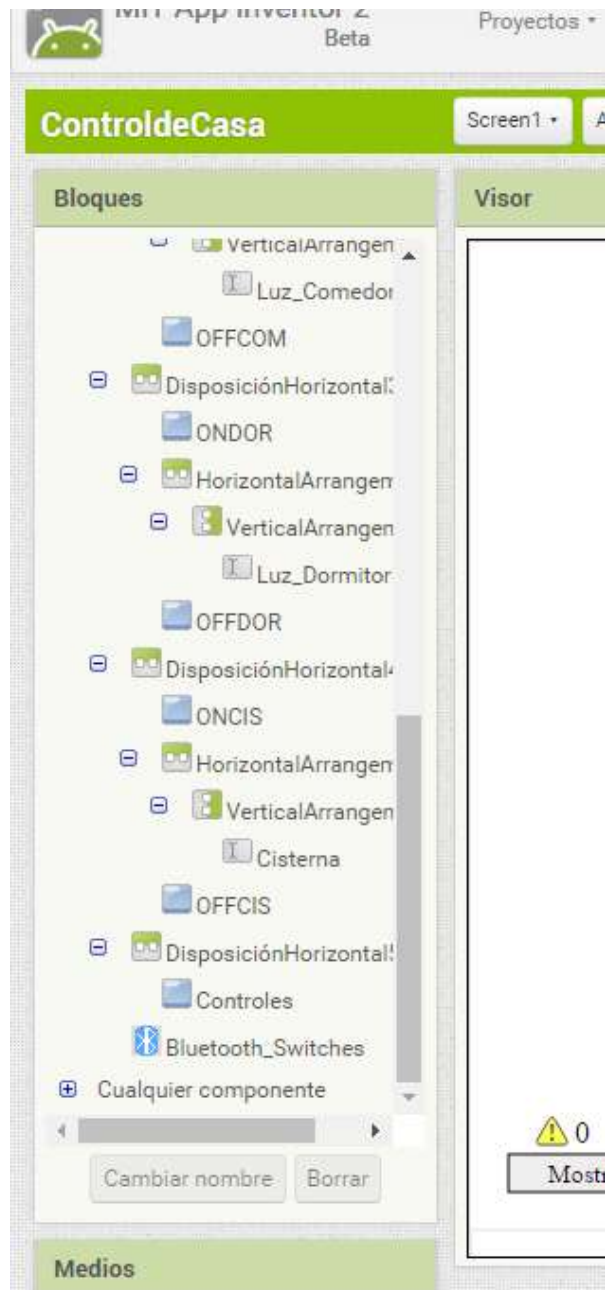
MIT App Inventor 2
Beta
Proyectos ▾
ControldeCasa
Screen1 ▾
A
Bloques
Visor
VerticalArrangen
Luz_Comedor
OFFCOM
⊟ DisposiciónHorizontal3
ONDOR
⊟ HorizontalArrangen
⊟ VerticalArrangen
Luz_Dormitor
OFFDOR
⊟ DisposiciónHorizontal4
ONCIS
⊟ HorizontalArrangen
⊟ VerticalArrangen
Cisterna
OFFCIS
⊟ DisposiciónHorizontal5
Controles
Bluetooth_Switches
⊞ Cualquier componente
⚠ 0
Mostr
Cambiar nombre
Borrar
Medios